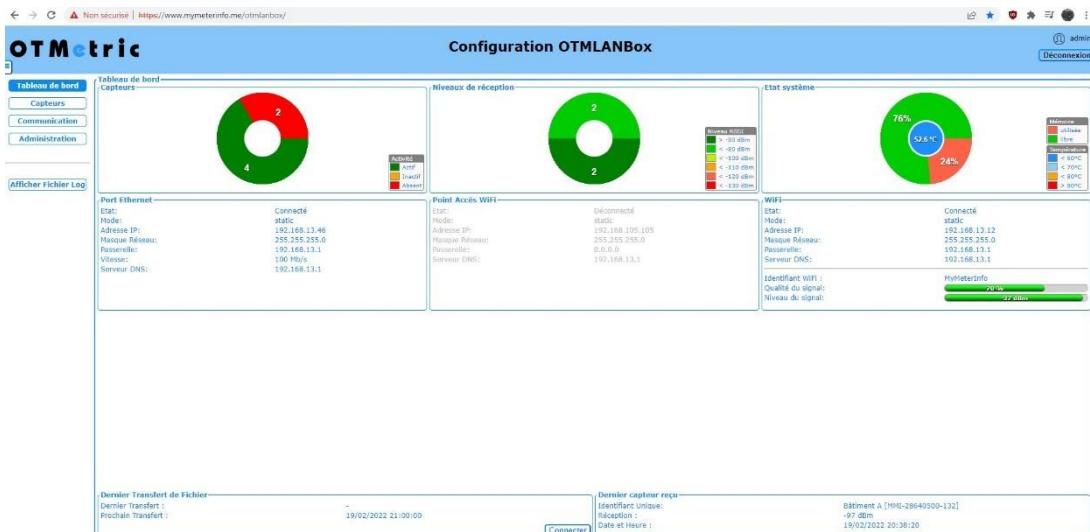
Non sécurisé | https://www.mymeterinfo.me/otmlanbox/

OTMetric

Configuration OTMLANBox

admin
Déconnexion

Tableau de bord
Capteurs
Communication
Administration

Afficher Fichier Log

Tableau de bord

Capteurs

2
4

Activité
Actif
Inactif
Absent

Niveaux de réception

2
2

Niveau RSSI
> -80 dBm
< -80 dBm
< -100 dBm
< -110 dBm
< -120 dBm
< -130 dBm

Etat système

76%
52.6°C
24%

Mémoire
utilisée
Libre
Température
< 60°C
< 70°C
< 80°C
> 80°C

Port Ethernet

| | |
|---|---|
| Etat: | Connecté |
| Mode: | static |
| Adresse IP: | 192.168.13.46 |
| Masque Réseau: | 255.255.255.0 |
| Passerelle: | 192.168.13.1 |
| Vitesse: | 100 Mb/s |
| Serveur DNS: | 192.168.13.1 |

Point Accès WiFi

| | |
|---|---|
| Etat: | Déconnecté |
| Mode: | static |
| Adresse IP: | 192.168.105.105 |
| Masque Réseau: | 255.255.255.0 |
| Passerelle: | 0.0.0.0 |
| Serveur DNS: | 192.168.13.1 |

WiFi

| | |
|---|---|
| Etat: | Connecté |
| Mode: | static |
| Adresse IP: | 192.168.13.12 |
| Masque Réseau: | 255.255.255.0 |
| Passerelle: | 192.168.13.1 |
| Serveur DNS: | 192.168.13.1 |
| Identifiant WiFi : | MyMeterInfo |
| Qualité du signal: | 70 % |
| Niveau du signal: | -37 dBm |

Dernier Transfert de Fichier

| | |
|---|---|
| Dernier Transfert : | - |
| Prochain Transfert : | 19/02/2022 21:00:00 |

Connecter

Dernier capteur reçu

| | |
|---|---|
| Identifiant Unique: | Bâtiment A [MMI-28640500-132] |
| Réception : | -97 dBm |
| Date et Heure : | 19/02/2022 20:38:20 |